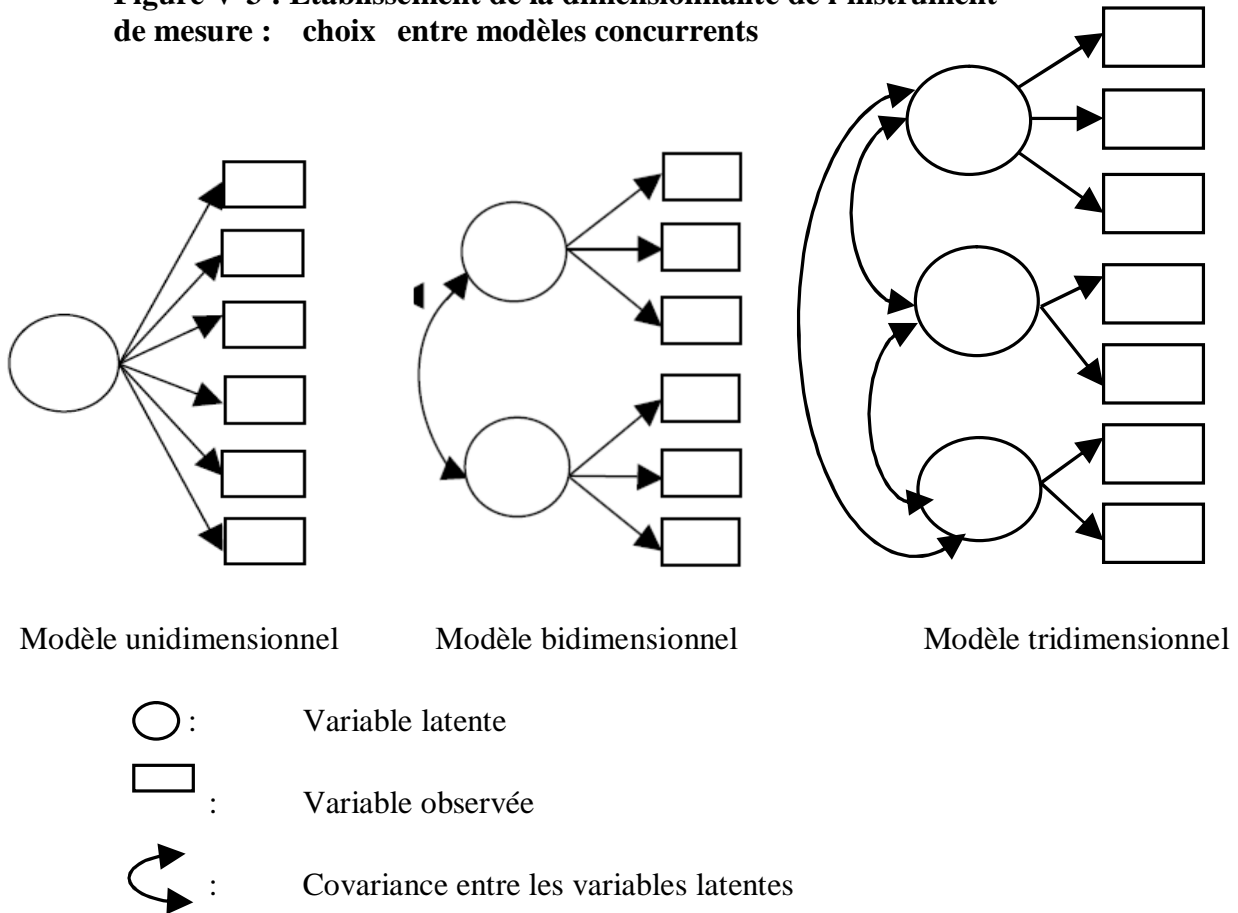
**Figure V-3 : Établissement de la dimensionnalité de l'instrument de mesure : choix entre modèles concurrents**

Modèle unidimensionnel

Modèle bidimensionnel

Modèle tridimensionnel

: Variable latente

: Variable observée

: Covariance entre les variables latentes